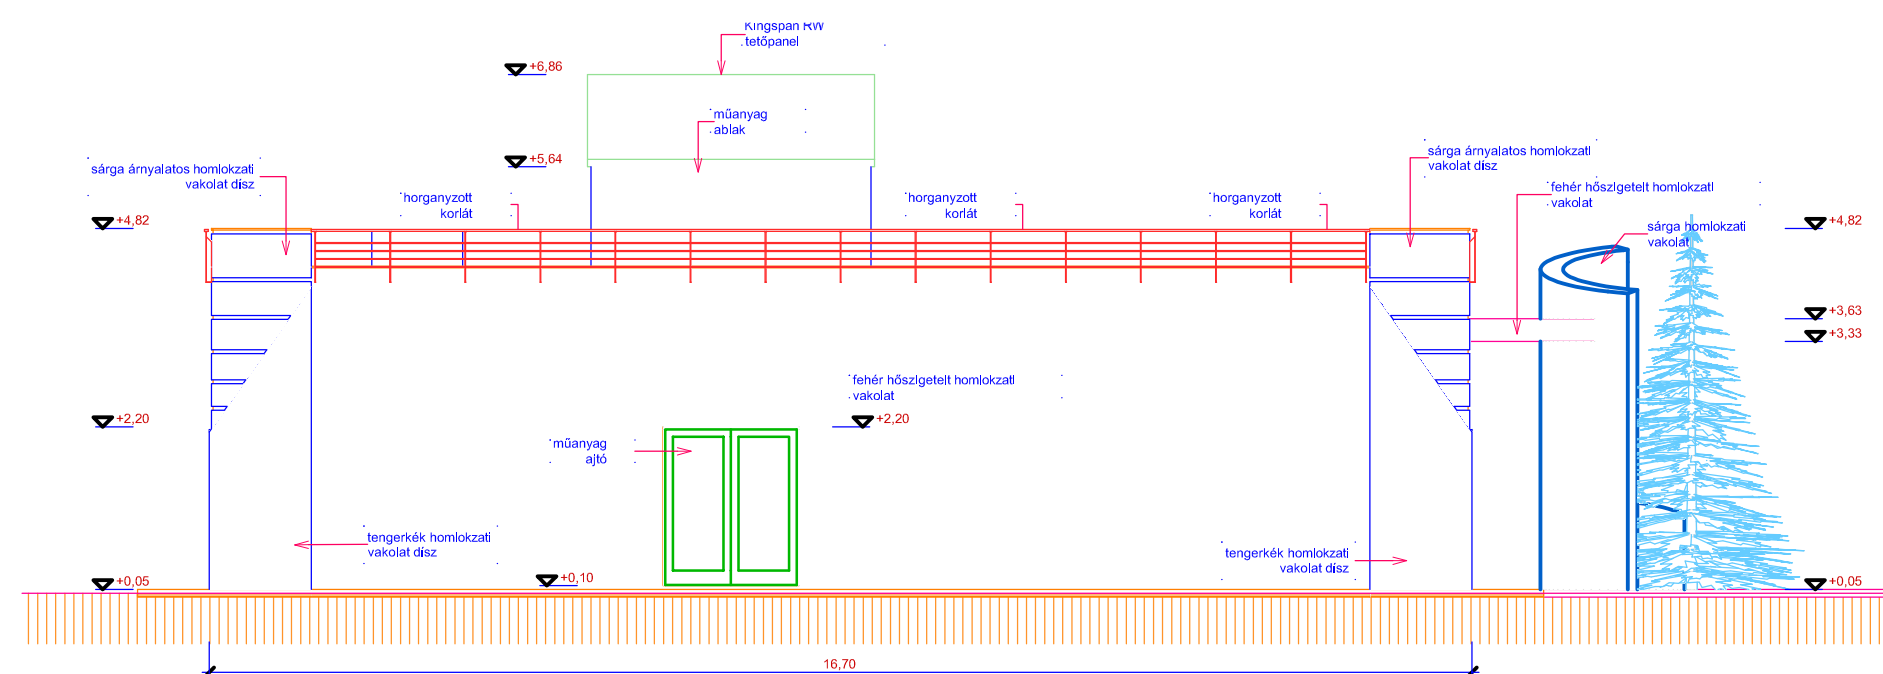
Kingspan RW
tetőpanel

+6,86

műanyag
ablak

+5,64

sárga árnyalatos homlokzati
vakolat dísz

sárga árnyalatos homlokzati
vakolat dísz

fehér hőszigetelt homlokzati
vakolat

horganyzott
korlát

horganyzott
korlát

horganyzott
korlát

+4,82

sárga homlokzati
vakolat

+4,82

+3,63

+3,33

fehér hőszigetelt homlokzati
vakolat

+2,20

+2,20

műanyag
ajtó

tengerkék homlokzati
vakolat dísz

tengerkék homlokzati
vakolat dísz

+0,05

+0,10

+0,05

16,70